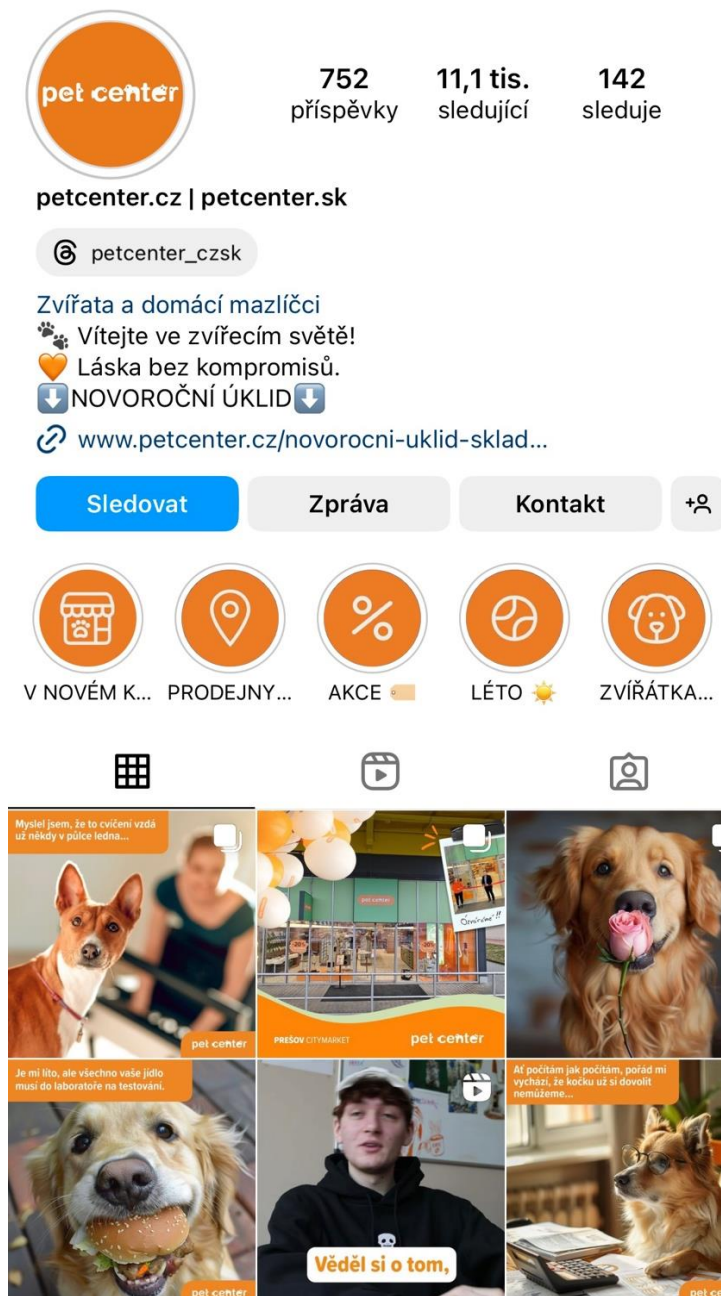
pet center

752
příspěvky

11,1 tis.
sledující

142
sleduje

petcenter.cz | petcenter.sk

petcenter_czsk

Zvířata a domácí mazlíčci
🐾 Vítejte ve zvířecím světě!
🧡 Láska bez kompromisů.
⬇️NOVOROČNÍ ÚKLID⬇️
www.petcenter.cz/novorocni-uklid-sklad...

Sledovat
Zpráva
Kontakt

V NOVÉM K...
PRODEJNY...
AKCE
LÉTO ☀️
ZVÍŘÁTKA...

Myslel jsem, že to cvičení vzdá už někdy v půlce ledna...
pet center

Otevíráme!!
PREŠOV CITYMARKET
pet center

Je mi líto, ale všechno vaše jídlo musí do laboratoře na testování.
pet center

Věděl si o tom,

Ať počítám jak počítám, pořád mi vychází, že kočku už si dovolit nemůžeme...
pet c